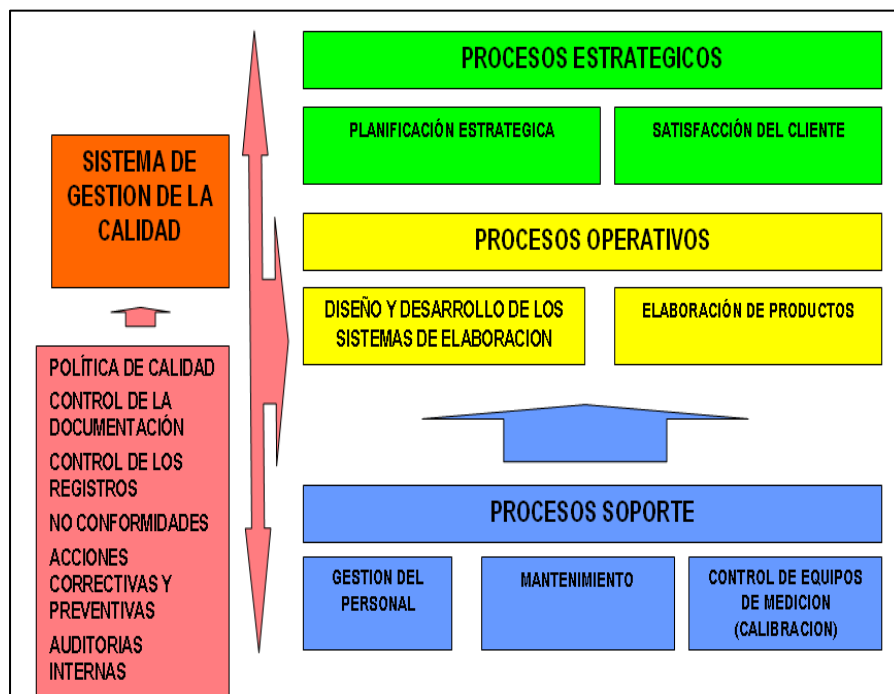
SISTEMA DE GESTION DE LA CALIDAD

POLÍTICA DE CALIDAD
CONTROL DE LA DOCUMENTACIÓN
CONTROL DE LOS REGISTROS
NO CONFORMIDADES
ACCIONES CORRECTIVAS Y PREVENTIVAS
AUDITORIAS INTERNAS

PROCESOS ESTRATEGICOS

PLANIFICACIÓN ESTRATEGICA

SATISFACCIÓN DEL CLIENTE

PROCESOS OPERATIVOS

DISEÑO Y DESARROLLO DE LOS SISTEMAS DE ELABORACION

ELABORACIÓN DE PRODUCTOS

PROCESOS SOPORTE

GESTION DEL PERSONAL

MANTENIMIENTO

CONTROL DE EQUIPOS DE MEDICION (CALIBRACION)